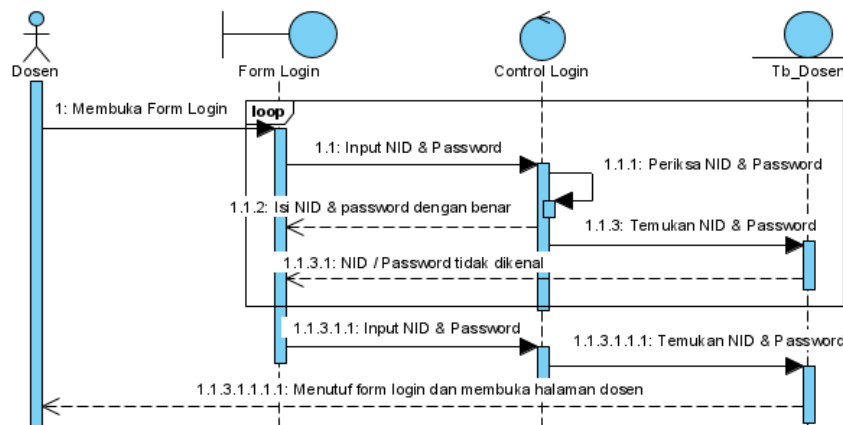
Dosen

Form Login

Control Login

Tb_Dosen

1: Membuka Form Login

loop

1.1: Input NID & Password

1.1.1: Periksa NID & Password

1.1.2: Isi NID & password dengan benar

1.1.3: Temukan NID & Password

1.1.3.1: NID / Password tidak dikenal

1.1.3.1.1: Input NID & Password

1.1.3.1.1.1: Temukan NID & Passwor

1.1.3.1.1.1.1: Menutuf form login dan membuka halaman dosen